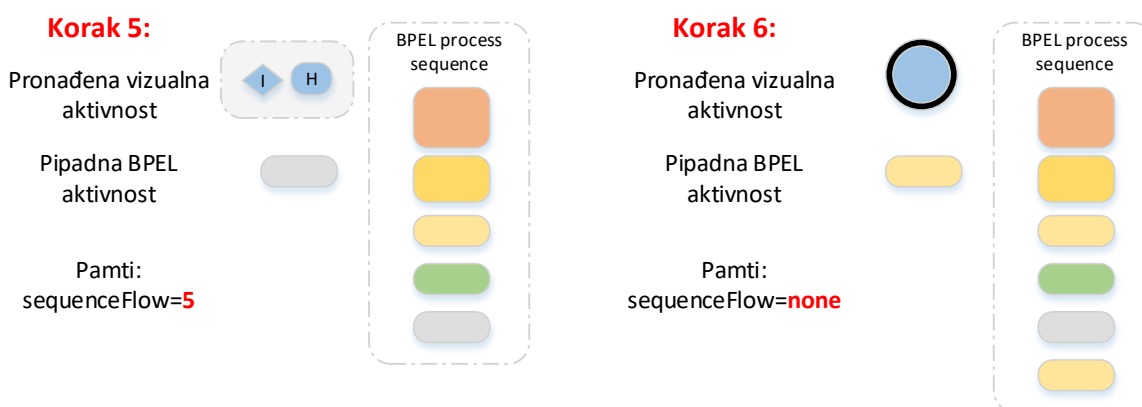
Korak 5:

Pronađena vizualna aktivnost

I

H

Pipadna BPEL aktivnost

Pamti:
sequenceFlow=5

BPEL process sequence

Korak 6:

Pronađena vizualna aktivnost

Pipadna BPEL aktivnost

Pamti:
sequenceFlow=none

BPEL process sequence